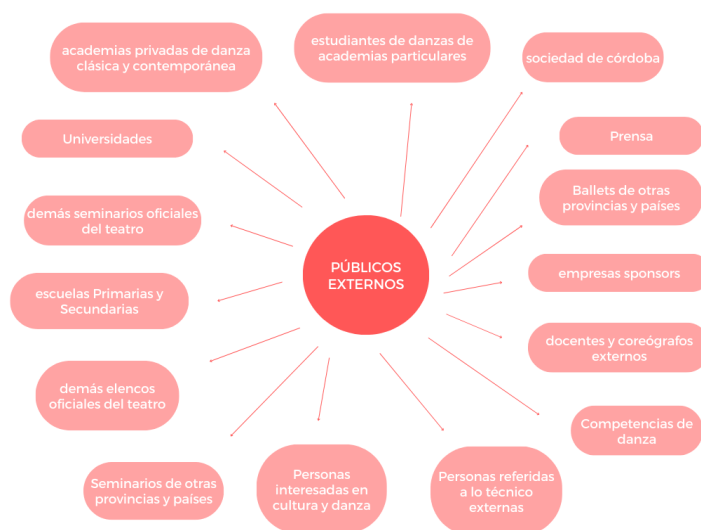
PÚBLICOS EXTERNOS

estudiantes de danzas de academias particulares

sociedad de córdoba

Prensa

Ballets de otras provincias y países

empresas sponsors

docentes y coreógrafos externos

Competencias de danza

Personas referidas a lo técnico externas

Personas interesadas en cultura y danza

Seminarios de otras provincias y países

demás elencos oficiales del teatro

escuelas Primarias y Secundarias

demás seminarios oficiales del teatro

Universidades

academias privadas de danza clásica y contemporánea